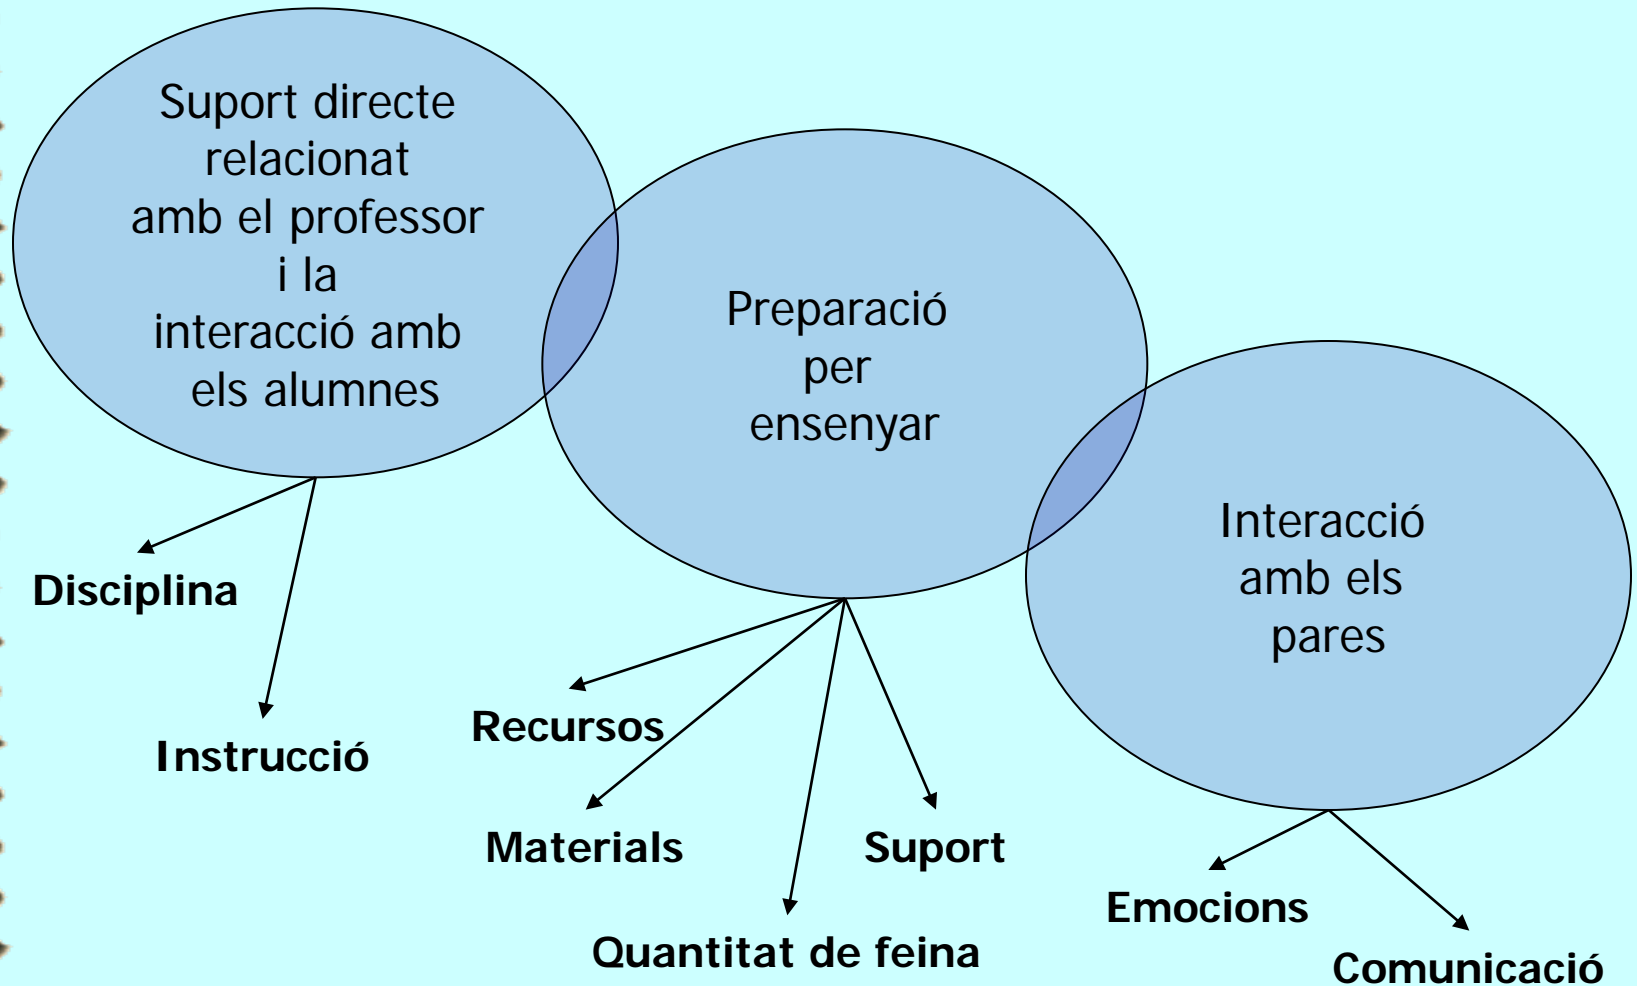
Suport directe relacionat amb el professor i la interacció amb els alumnes

Preparació per ensenyar

Interacció amb els pares

Disciplina

Instrucció

Recursos

Materials

Suport

Quantitat de feina

Emocions

Comunicació